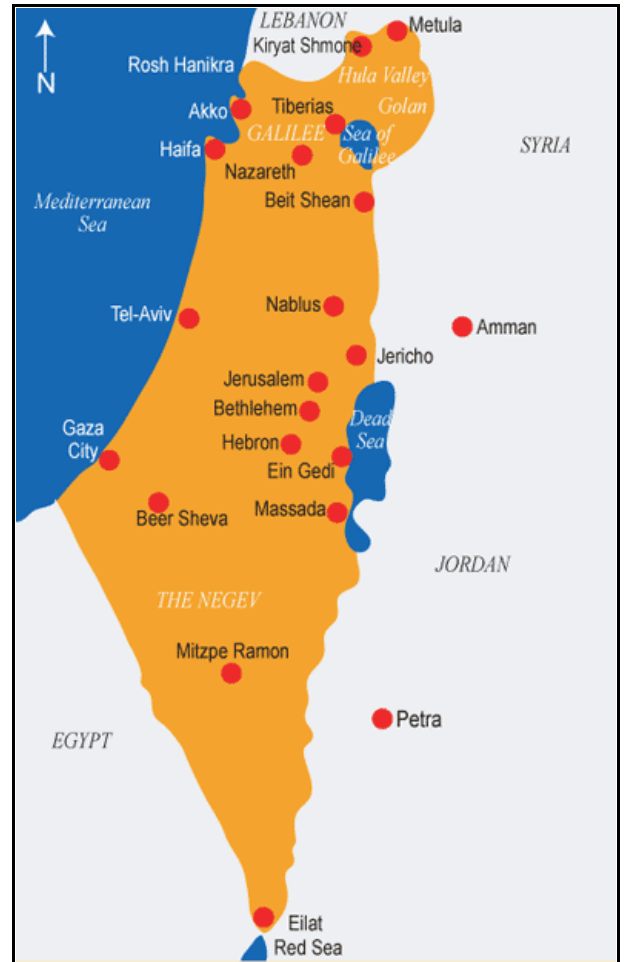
N

LEBANON

Metula

Kiryat Shmone

Rosh Hanikra

Hula Valley

Akko

Tiberias

Golan

GALILEE

Sea of Galilee

Haifa

Nazareth

SYRIA

Mediterranean Sea

Beit Shean

Nablus

Tel-Aviv

Amman

Jericho

Jerusalem

Bethlehem

Dead Sea

Gaza City

Hebron

Ein Gedi

Beer Sheva

Massada

JORDAN

THE NEGEV

Mitzpe Ramon

Petra

EGYPT

Eilat

Red Sea